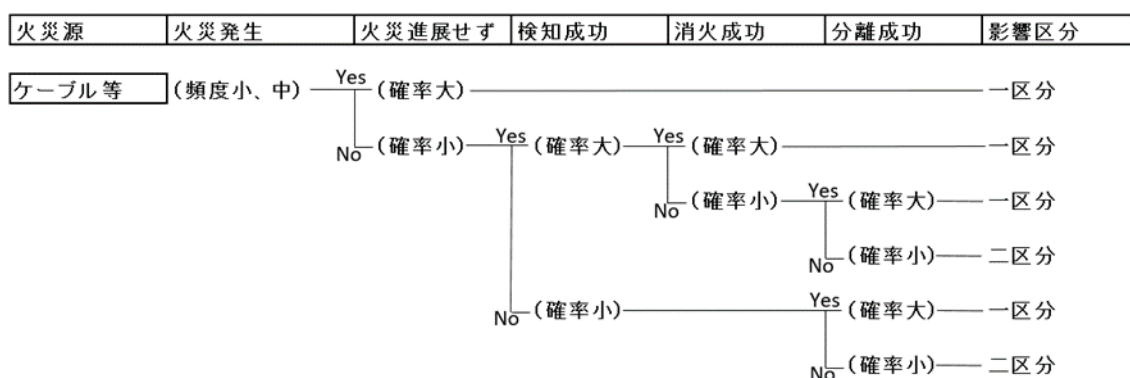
| 火災源 | 火災発生 | 火災進展せず | 検知成功 | 消火成功 | 分離成功 | 影響区分 |
|---|---|---|---|---|---|---|

ケーブル等 (頻度小、中) Yes (確率大) 一区分

No (確率小) Yes (確率大) Yes (確率大) 一区分

No (確率小) Yes (確率大) 一区分

No (確率小) 二区分

No (確率小) Yes (確率大) 一区分

No (確率小) 二区分